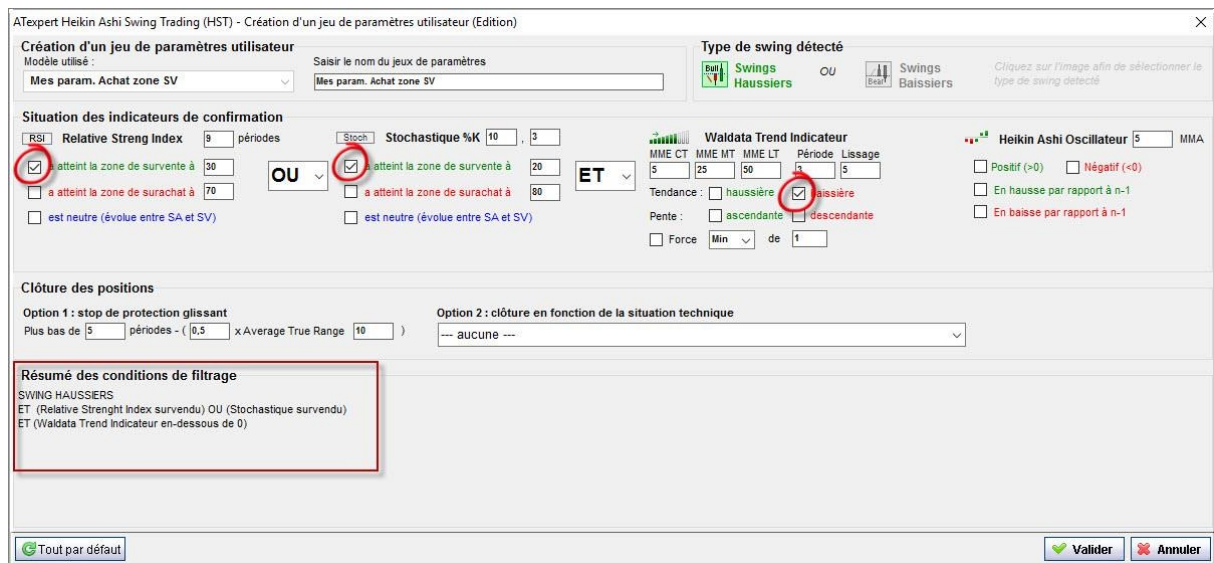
ATexpert Heikin Ashi Swing Trading (HST) - Création d'un jeu de paramètres utilisateur (Edition)

Création d'un jeu de paramètres utilisateur
Modèle utilisé :
Mes param. Achat zone SV
Saisir le nom du jeux de paramètres
Mes param. Achat zone SV

Type de swing détecté
Bull Swings Haussiers
OU
Bear Swings Baissiers
Cliquez sur l'image afin de sélectionner le type de swing détecté

Situation des indicateurs de confirmation
RSI Relative Streng Index 9 périodes
a atteint la zone de survente à 30
a atteint la zone de surachat à 70
est neutre (évolue entre SA et SV)

OU

Stoch Stochastique %K 10 , 3
a atteint la zone de survente à 20
a atteint la zone de surachat à 80
est neutre (évolue entre SA et SV)

ET

Waldata Trend Indicateur
MME CT MME MT MME LT Période Lissage
5 25 50 3 5
Tendance : haussière baissière
Pente : ascendante descendante
Force Min de 1

Heikin Ashi Oscillateur 5 MMA
Positif (>0) Négatif (<0)
En hausse par rapport à n-1
En baisse par rapport à n-1

Clôture des positions
Option 1 : stop de protection glissant
Plus bas de 5 périodes - ( 0,5 x Average True Range 10 )
Option 2 : clôture en fonction de la situation technique
--- aucune ---

Résumé des conditions de filtrage
SWING HAUSSIERS
ET (Relative Strenght Index survendu) OU (Stochastique survendu)
ET (Waldata Trend Indicateur en-dessous de 0)

Tout par défaut
Valider
Annuler